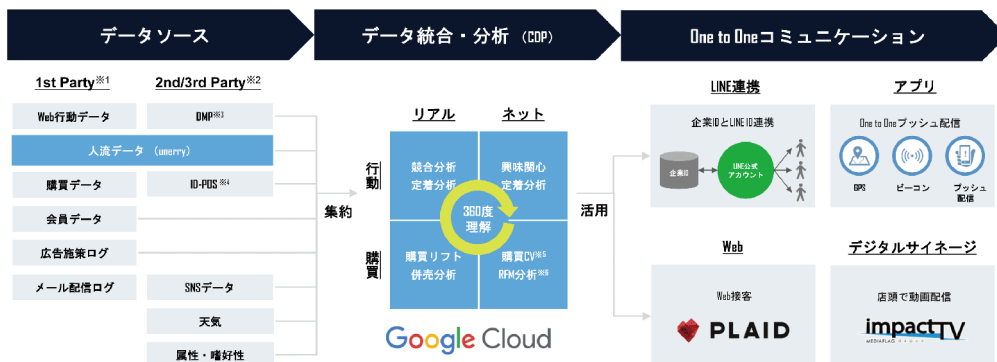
データソース

データ統合・分析 (CDP)

One to Oneコミュニケーション

1st Party※1

2nd/3rd Party※2

Web行動データ

DMP※3

人流データ (unerry)

購買データ

ID-POS※4

会員データ

広告施策ログ

メール配信ログ

SNSデータ

天気

属性・嗜好性

集約

リアル

ネット

行動

購買

競合分析
定着分析

興味関心
定着分析

360度
理解

購買リフト
併売分析

購買CV※5
RFM分析※6

Google Cloud

活用

LINE連携

企業IDとLINE ID連携

企業ID

LINE公式
アカウント

アプリ

One to Oneプッシュ配信

GPS

ビーコン

プッシュ
配信

Web

Web接客

PLAID

デジタルサイネージ

店頭で動画配信

impactTV